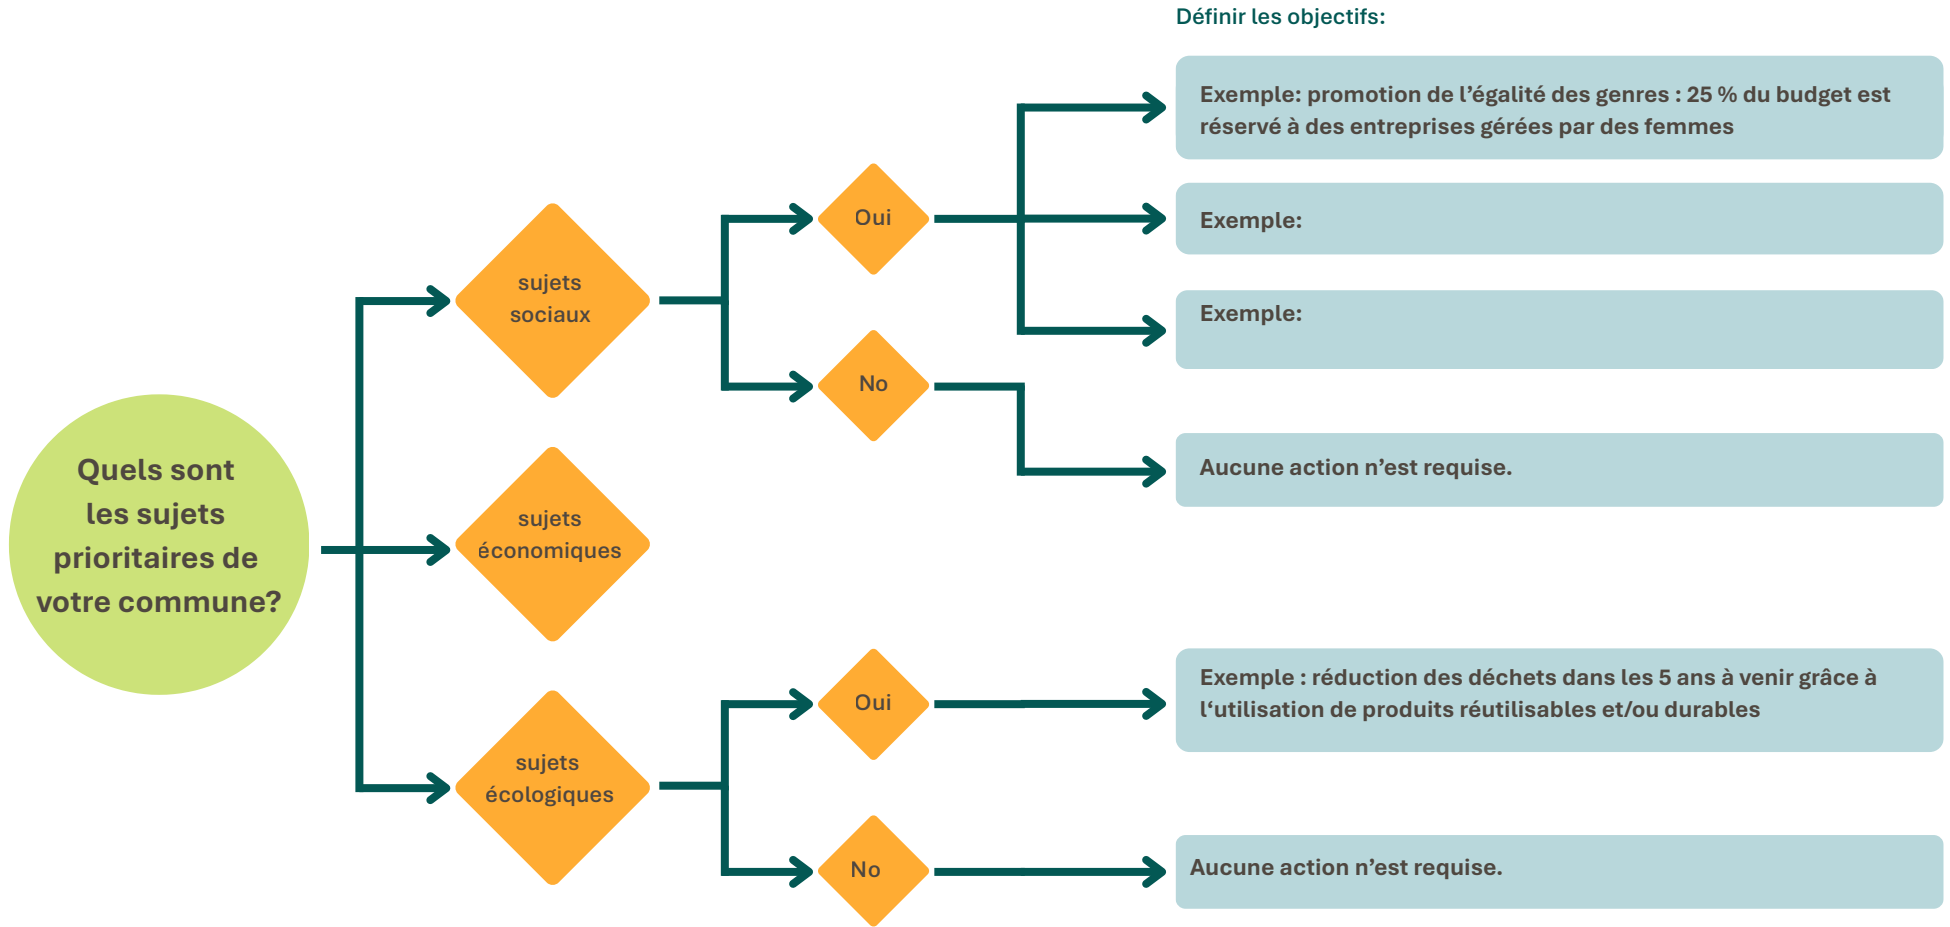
Définir les objectifs:

Quels sont les sujets prioritaires de votre commune?

sujets sociaux

sujets économiques

sujets écologiques

Oui

No

Oui

No

Exemple: promotion de l’égalité des genres : 25 % du budget est réservé à des entreprises gérées par des femmes

Exemple:

Exemple:

Aucune action n’est requise.

Exemple : réduction des déchets dans les 5 ans à venir grâce à l‘utilisation de produits réutilisables et/ou durables

Aucune action n’est requise.